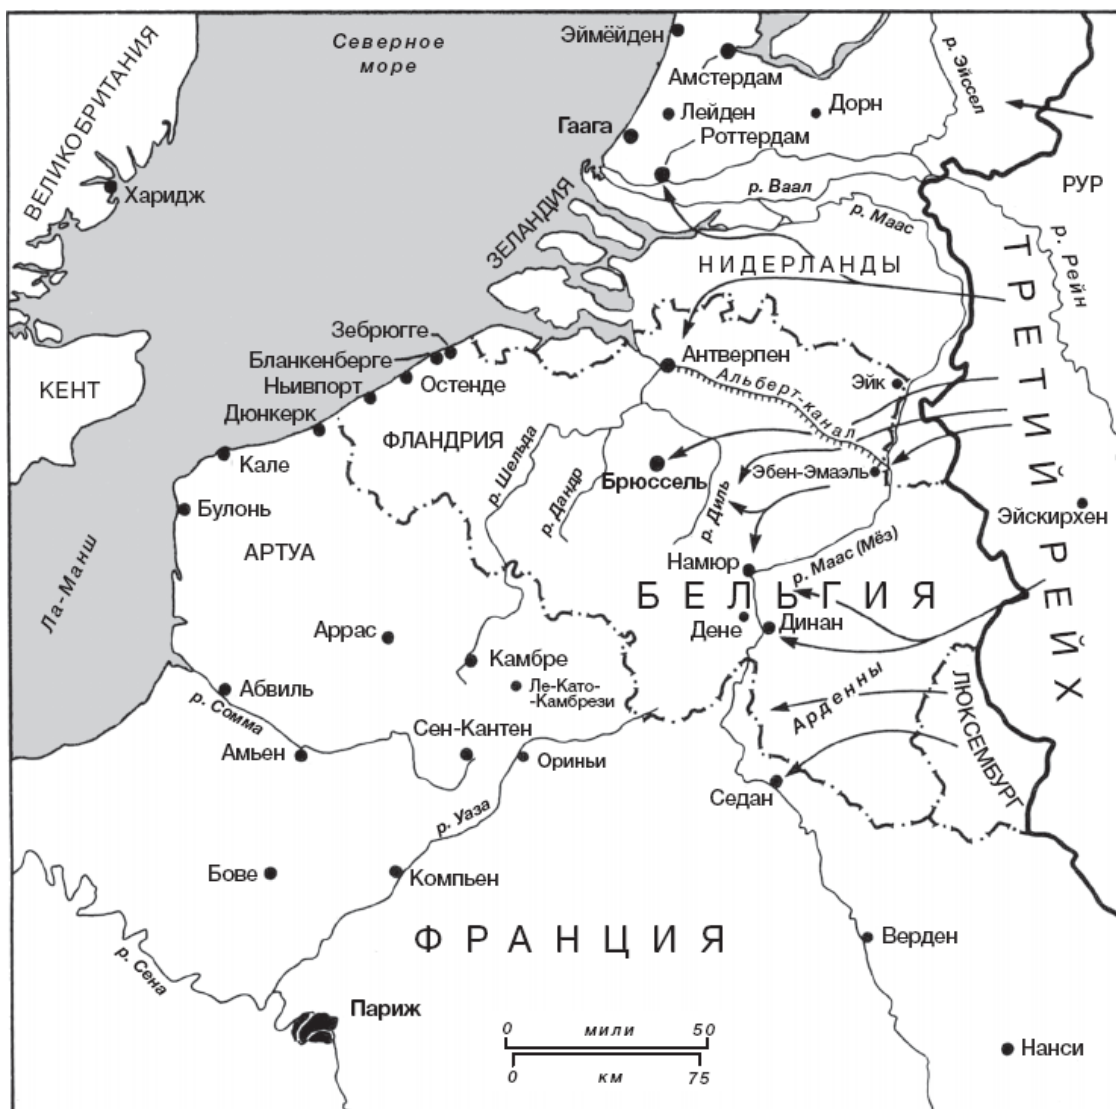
ВЕЛИКОБРИТАНИЯ
Северное море
Эймёйден
Амстердам
р. Эйссел
Лейден
Дорн
Гаага
Роттердам
Харидж
р. Ваал
РУР
р. Маас
ЗЕЛАНДИЯ
НИДЕРЛАНДЫ
р. Рейн
ТРЕТИЙ РЕЙХ
Зебрюгге
Бланкенберге
Антверпен
Ньивпорт
Остенде
Эйк
КЕНТ
Альберт-канал
Дюнкерк
ФЛАНДРИЯ
р. Шельда
Кале
р. Дандр
Брюссель
Эбен-Эмаэль
р. Диль
Булонь
Эйскирхен
АРТУА
Намюр
р. Маас (Мёз)
Ла-Манш
БЕЛЬГИЯ
Аррас
Дене
Динан
Камбре
Ле-Като-Камбрези
Арденны
ЛЮКСЕМБУРГ
Абвиль
р. Сомма
Сен-Кантен
Амьен
Ориньи
Седан
р. Уаза
Бове
Компьен
ФРАНЦИЯ
Верден
р. Сена
Париж
0 мили 50
0 км 75
Нанси